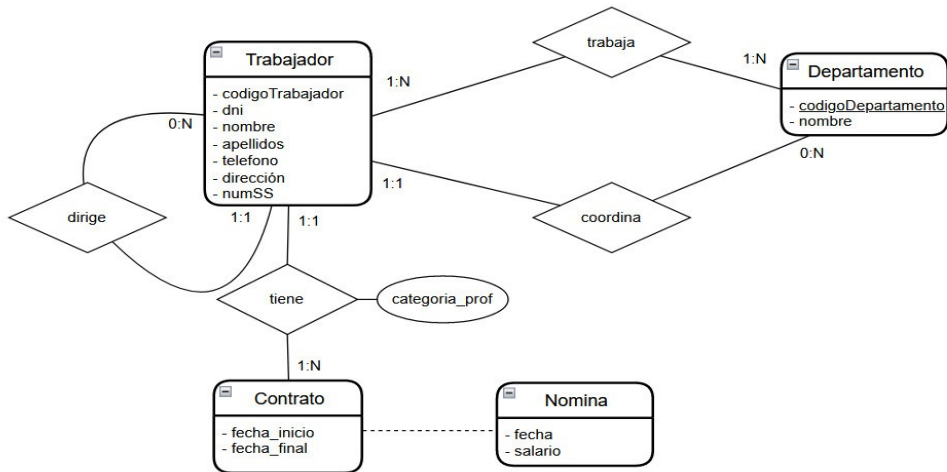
Trabajador
- codigoTrabajador
- dni
- nombre
- apellidos
- telefono
- dirección
- numSS

trabaja

1:N

1:N

Departamento
- codigoDepartamento
- nombre

0:N

0:N

1:1

coordina

dirige

1:1

1:1

tiene

categoria_prof

1:N

Contrato
- fecha_inicio
- fecha_final

Nomina
- fecha
- salario